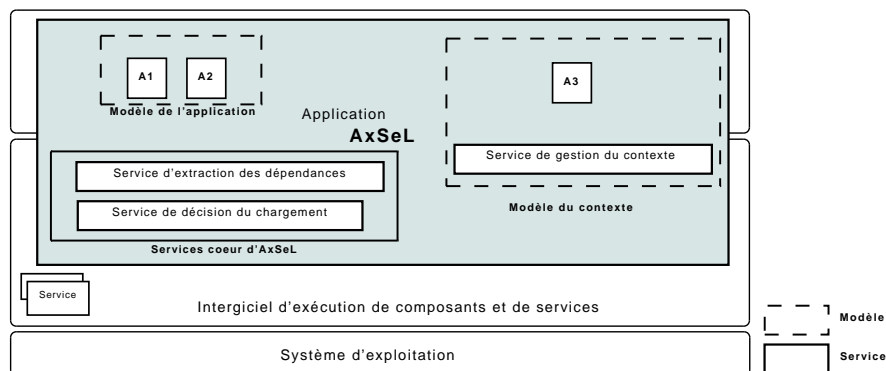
A1
A2
Modèle de l'application
Application
AxSeL
A3
Service de gestion du contexte
Modèle du contexte
Service d'extraction des dépendances
Service de décision du chargement
Services coeur d'AxSeL
Service
Intergiciel d'exécution de composants et de services
Système d'exploitation
Modèle
Service